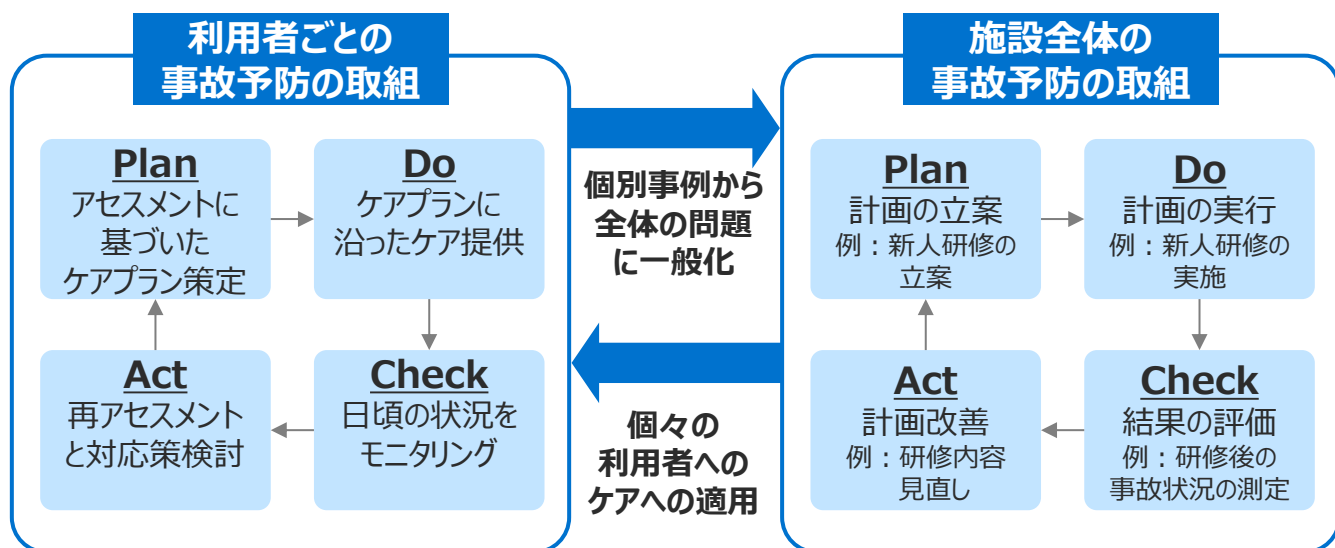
利用者ごとの
事故予防の取組

Plan
アセスメントに
基づいた
ケアプラン策定

Do
ケアプランに
沿ったケア提供

Act
再アセスメント
と対応策検討

Check
日頃の状況を
モニタリング

個別事例から
全体の問題
に一般化

個々の
利用者への
ケアへの適用

施設全体の
事故予防の取組

Plan
計画の立案
例：新人研修の
立案

Do
計画の実行
例：新人研修の
実施

Act
計画改善
例：研修内容
見直し

Check
結果の評価
例：研修後の
事故状況の測定